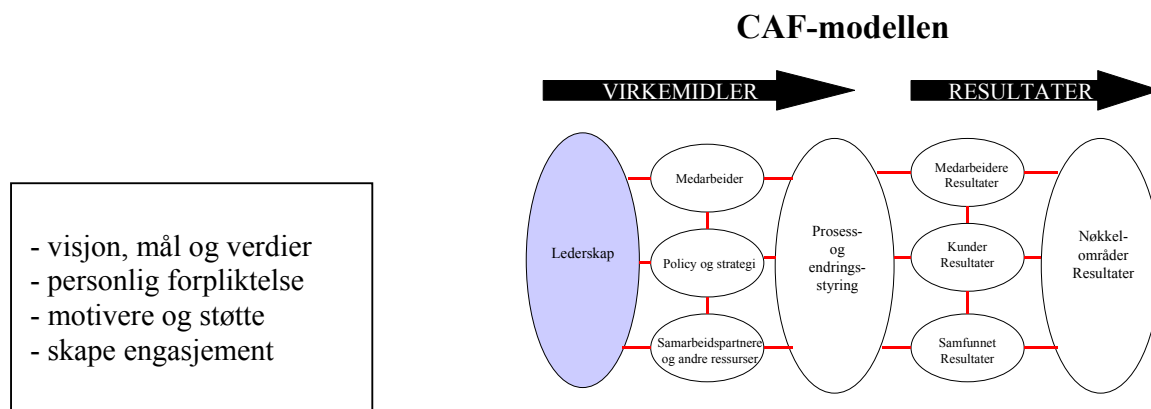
CAF-modellen

VIRKEMIDLER

RESULTATER

- visjon, mål og verdier
- personlig forpliktelse
- motivere og støtte
- skape engasjement

Lederskap

Medarbeider

Policy og strategi

Samarbeidspartnere og andre ressurser

Prosess- og endrings-styring

Medarbeidere Resultater

Kunder Resultater

Samfunnet Resultater

Nøkkel-områder Resultater